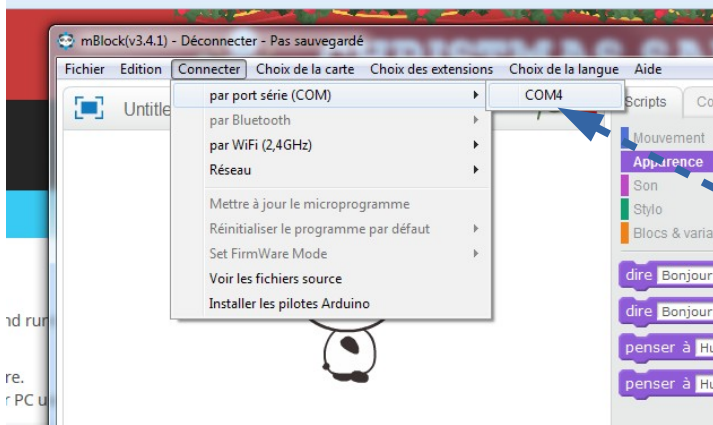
mBlock(v3.4.1) - Déconnecter - Pas sauvegardé

Fichier Edition Connecter Choix de la carte Choix des extensions Choix de la langue Aide

Untitle

par port série (COM)
par Bluetooth
par WiFi (2,4GHz)
Réseau
Mettre à jour le microprogramme
Réinitialiser le programme par défaut
Set FirmWare Mode
Voir les fichiers source
Installer les pilotes Arduino

COM4

Scripts Co

Mouvement
Apparence
Son
Stylo
Blocs & varia

dire Bonjour
dire Bonjour
penser à Hu
penser à Hu

nd run
re.
r PC u